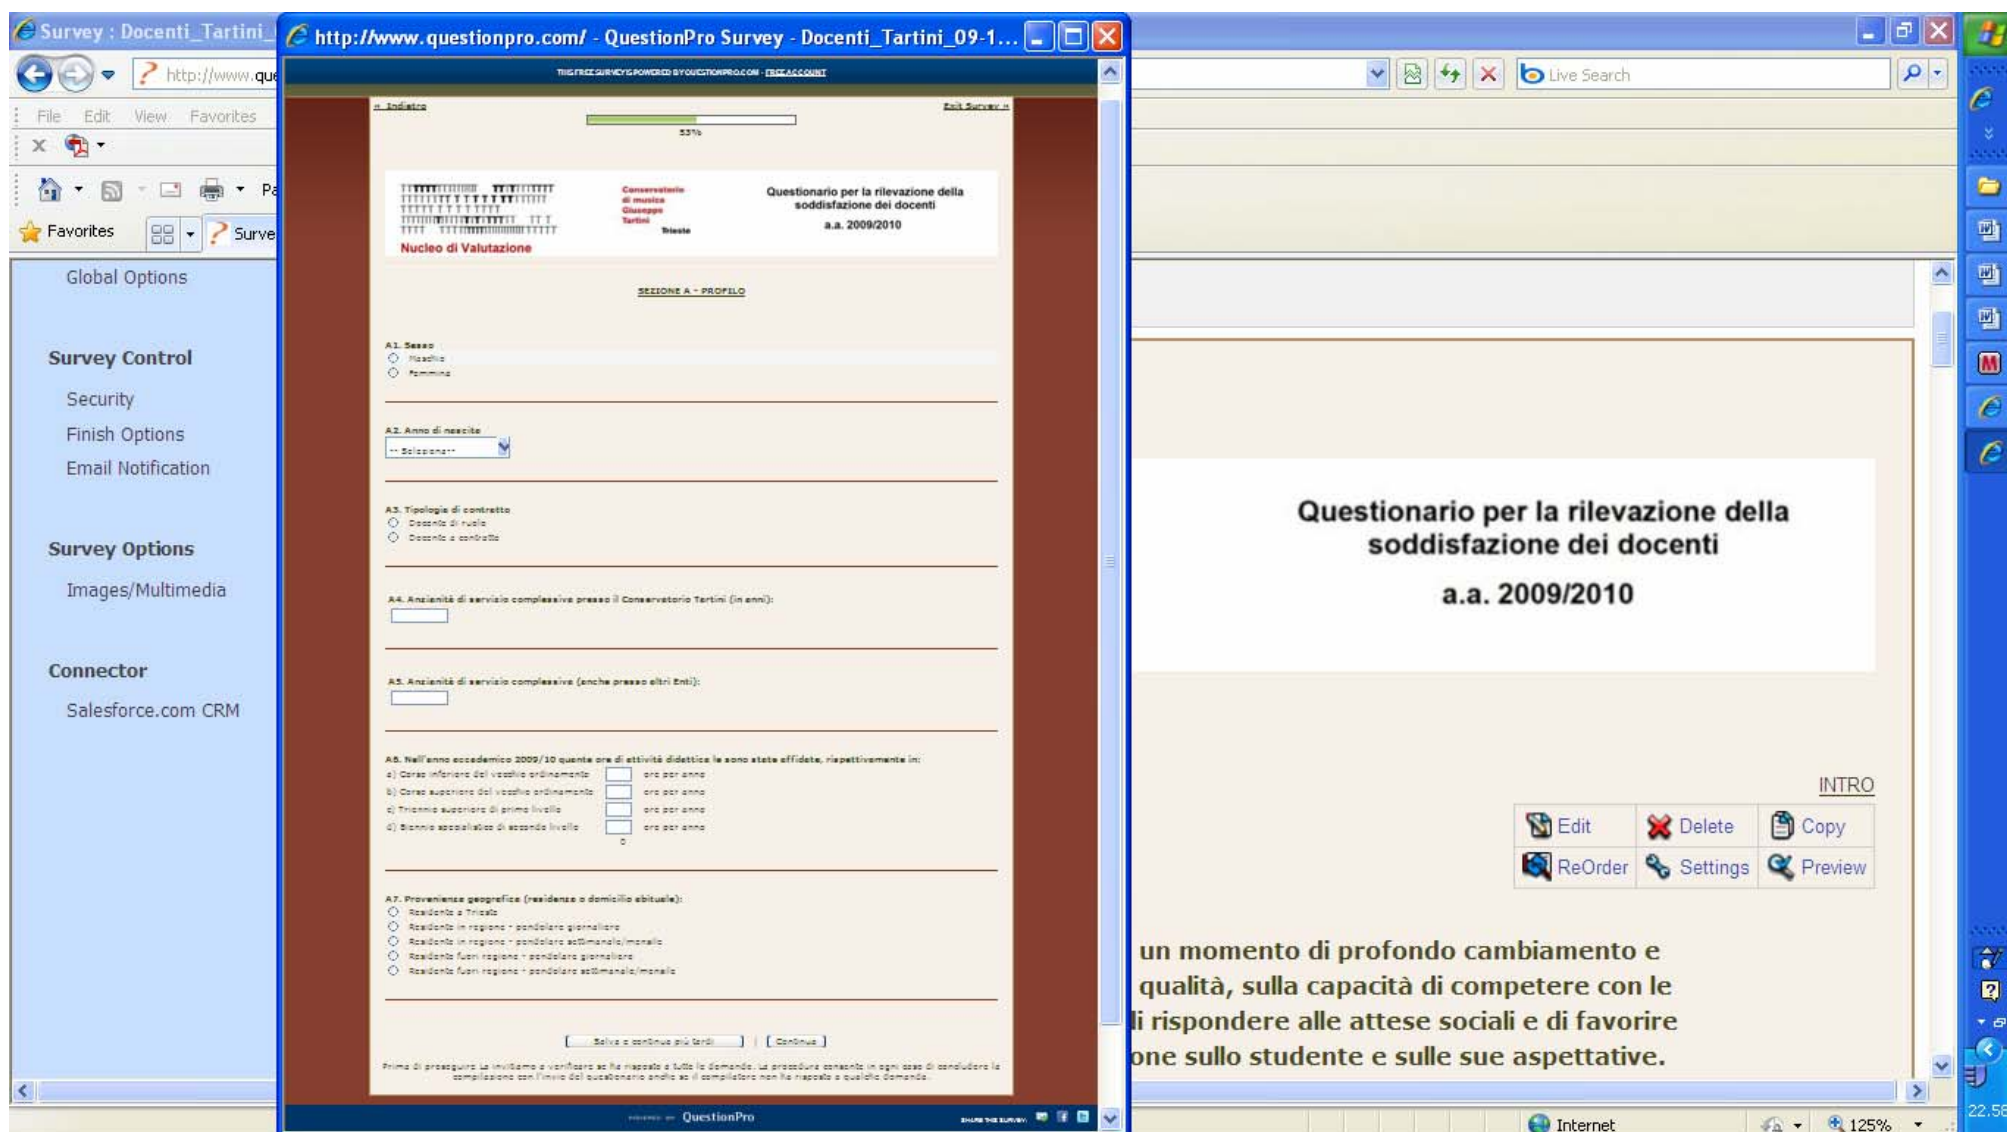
Survey : Docenti_Tartini_

http://www.questionpro.com/ - QuestionPro Survey - Docenti_Tartini_09-1...

http://www.que

Live Search

File Edit View Favorites

Favorites

Surve

Global Options

Survey Control

Security

Finish Options

Email Notification

Survey Options

Images/Multimedia

Connector

Salesforce.com CRM

THIS FREE SURVEY IS POWERED BY QUESTIONPRO.COM - FREE ACCOUNT

« Indietro

Exit Survey »

53%

Conservatorio di musica Giuseppe Tartini Trieste

Nucleo di Valutazione

Questionario per la rilevazione della soddisfazione dei docenti

a.a. 2009/2010

SEZIONE A - PROFILO

A1. Sesso

Maschio

Femmina

A2. Anno di nascita

-- Seleziona--

A3. Tipologia di contratto

Docente di ruolo

Docente a contratto

A4. Anzianità di servizio complessiva presso il Conservatorio Tartini (in anni):

A5. Anzianità di servizio complessiva (anche presso altri Enti):

A6. Nell'anno accademico 2009/10 quante ore di attività didattica le sono state affidate, rispettivamente in:

a) Corso inferiore del vecchio ordinamento ore per anno

b) Corso superiore del vecchio ordinamento ore per anno

c) Triennio superiore di primo livello ore per anno

d) Biennio specialistico di secondo livello ore per anno

0

A7. Provenienza geografica (residenza o domicilio abituale):

Residente a Trieste

Residente in regione - pendolare giornaliero

Residente in regione - pendolare settimanale/mensile

Residente fuori regione - pendolare giornaliero

Residente fuori regione - pendolare settimanale/mensile

[ Salva e continua più tardi ] [ Continua ]

Prima di proseguire La invitiamo a verificare se ha risposto a tutte le domande. La procedura consente in ogni caso di concludere la compilazione con l'invio del questionario anche se il compilatore non ha risposto a qualche domanda.

QuestionPro

Questionario per la rilevazione della soddisfazione dei docenti

a.a. 2009/2010

INTRO

Edit

Delete

Copy

ReOrder

Settings

Preview

un momento di profondo cambiamento e qualità, sulla capacità di competere con le i rispondere alle attese sociali e di favorire one sullo studente e sulle sue aspettative.

Internet

125%

22.56